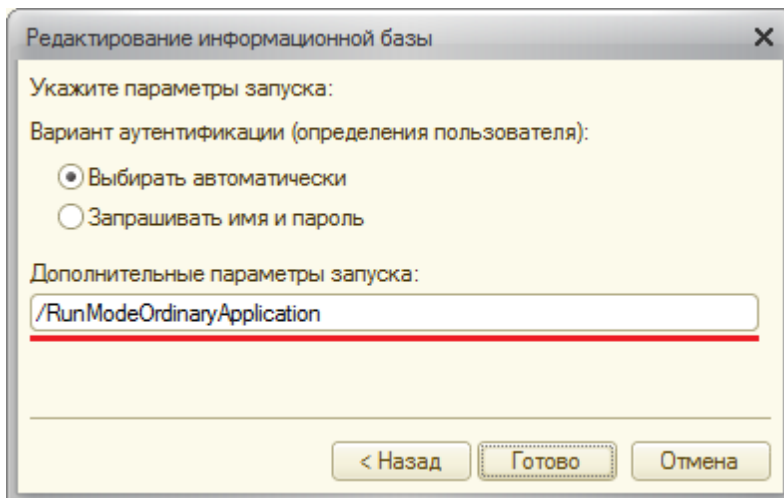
Редактирование информационной базы ✕

Укажите параметры запуска:

Вариант аутентификации (определения пользователя):

Выбирать автоматически

Запрашивать имя и пароль

Дополнительные параметры запуска:

/RunModeOrdinaryApplication

< Назад Готово Отмена